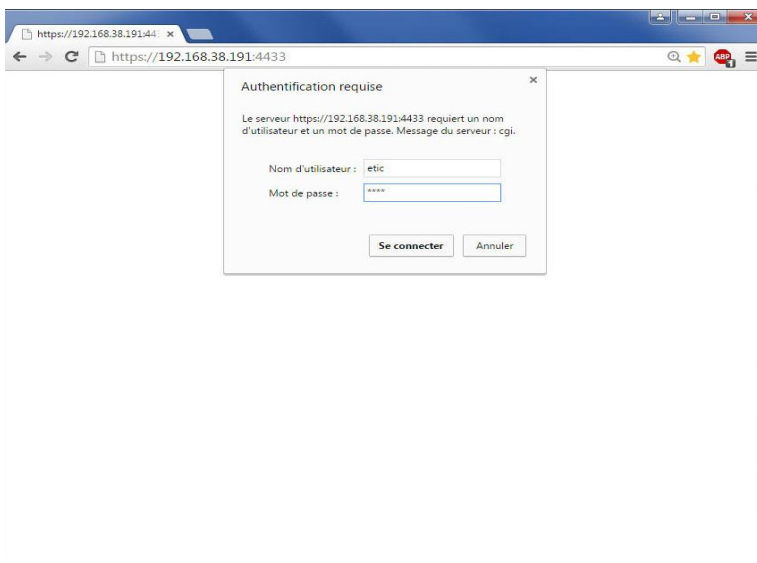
https://192.168.38.191:44 ×

https://192.168.38.191:4433

ABP

Authentification requise

×

Le serveur https://192.168.38.191:4433 requiert un nom d'utilisateur et un mot de passe. Message du serveur : cgi.

Nom d'utilisateur : etic

Mot de passe : ****

Se connecter

Annuler